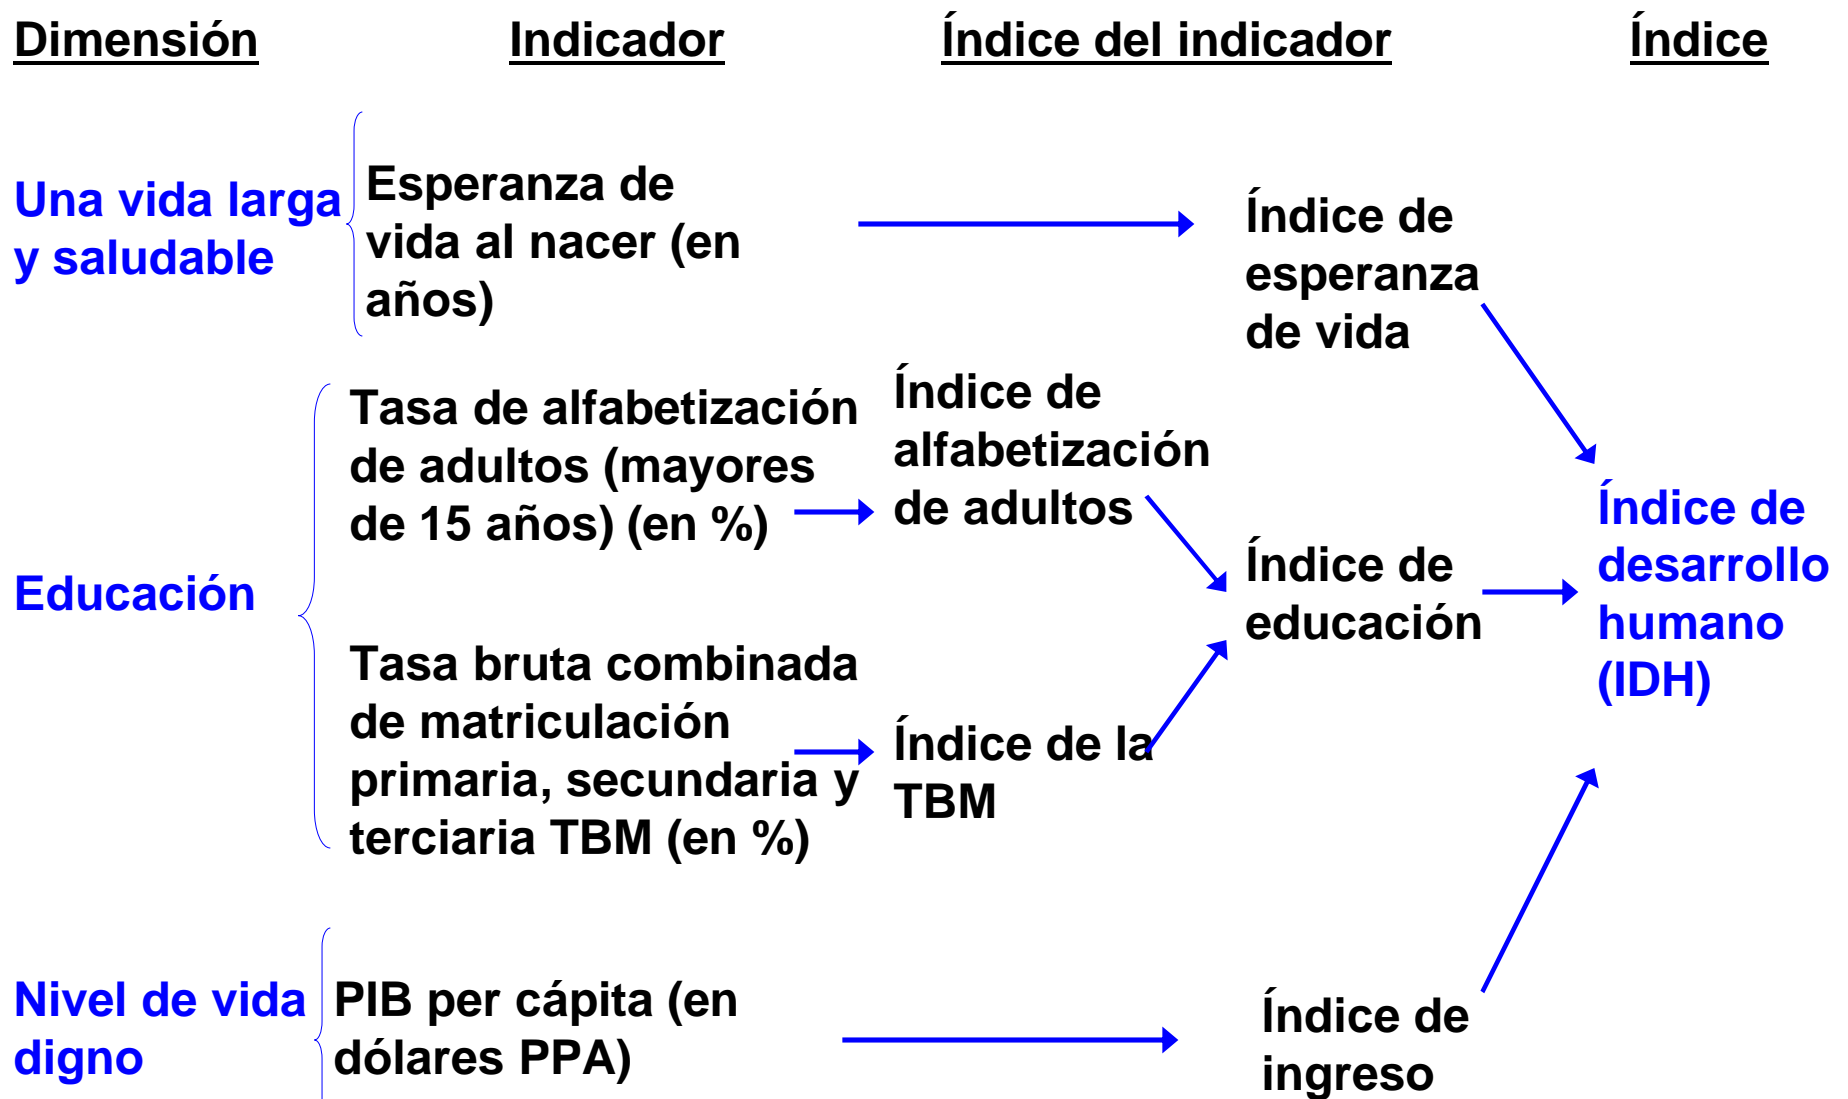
Dimensión Indicador Índice del indicador Índice

Una vida larga y saludable

Esperanza de vida al nacer (en años)

Índice de esperanza de vida

Educación

Tasa de alfabetización de adultos (mayores de 15 años) (en %)

Índice de alfabetización de adultos

Índice de educación

Índice de desarrollo humano (IDH)

Tasa bruta combinada de matriculación primaria, secundaria y terciaria TBM (en %)

Índice de la TBM

Nivel de vida digno

PIB per cápita (en dólares PPA)

Índice de ingreso